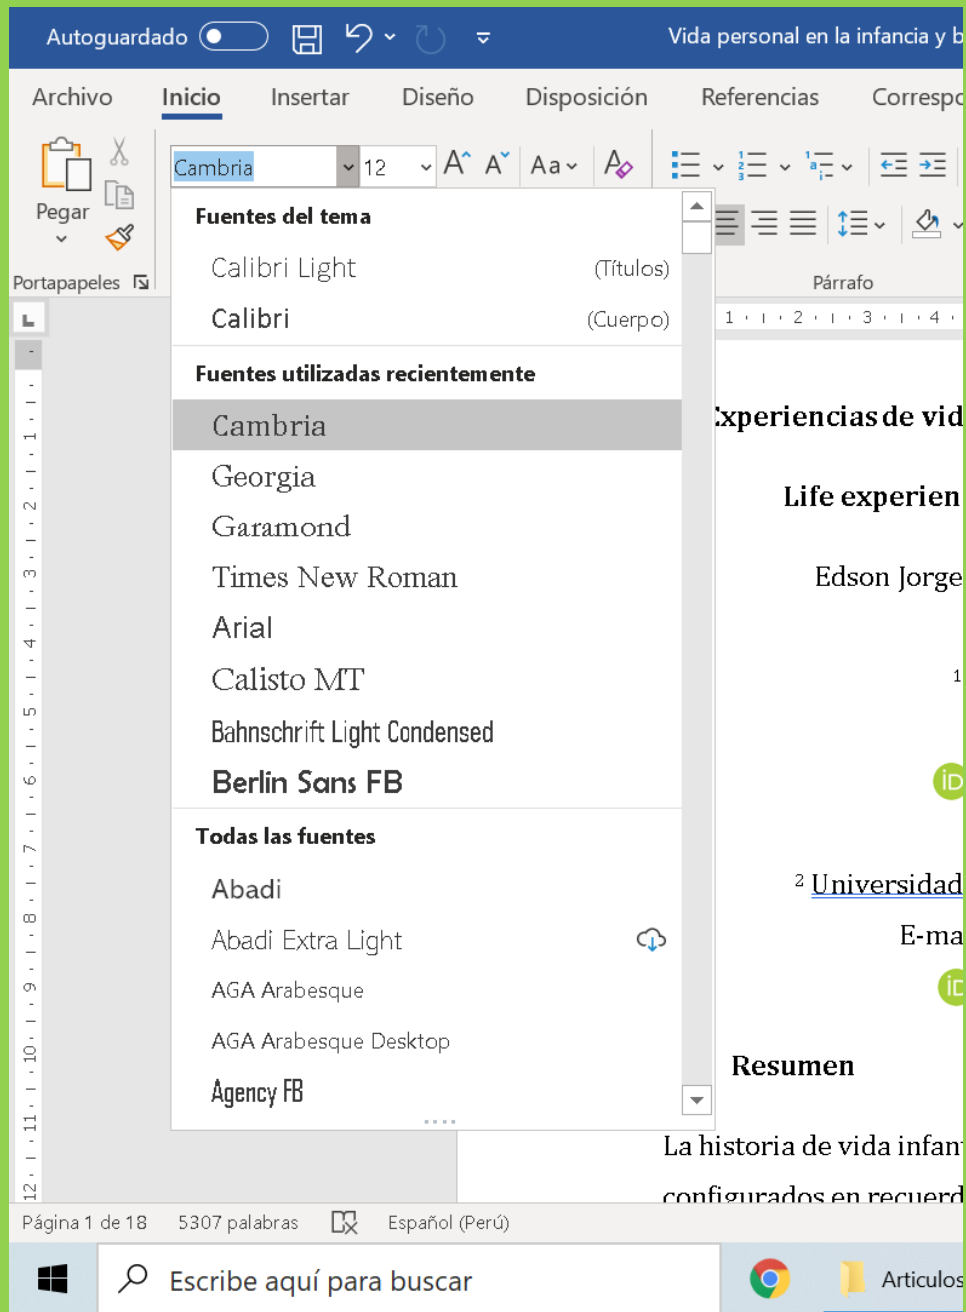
Autoguardado

Vida personal en la infancia y b

Archivo Inicio Insertar Diseño Disposición Referencias Correspo

Pegar

Portapapeles

Cambria 12

Aa

Párrafo

Fuentes del tema

Calibri Light (Títulos)

Calibri (Cuerpo)

Fuentes utilizadas recientemente

Cambria

Georgia

Garamond

Times New Roman

Arial

Calisto MT

Bahnschrift Light Condensed

Berlin Sans FB

Todas las fuentes

Abadi

Abadi Extra Light

AGA Arabesque

AGA Arabesque Desktop

Agency FB

xperiencias de vid

Life experien

Edson Jorge

1

² Universidad

E-ma

Resumen

La historia de vida infan

configurados en recuerd

Página 1 de 18 5307 palabras Español (Perú)

Escribe aquí para buscar

Articulos